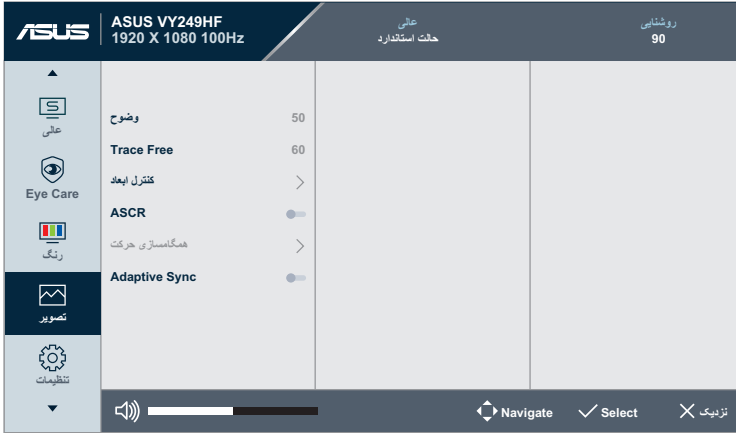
ASUS

ASUS VY249HF
1920 X 1080 100Hz

عالی
حالت استاندارد

روشنایی
90

عالی

Eye Care

رنگ

تصویر

تنظیمات

وضوح 50

Trace Free 60

کنترل ابعاد

ASCR

همگام‌سازی حرکت

Adaptive Sync

Navigate

Select

نزدیک